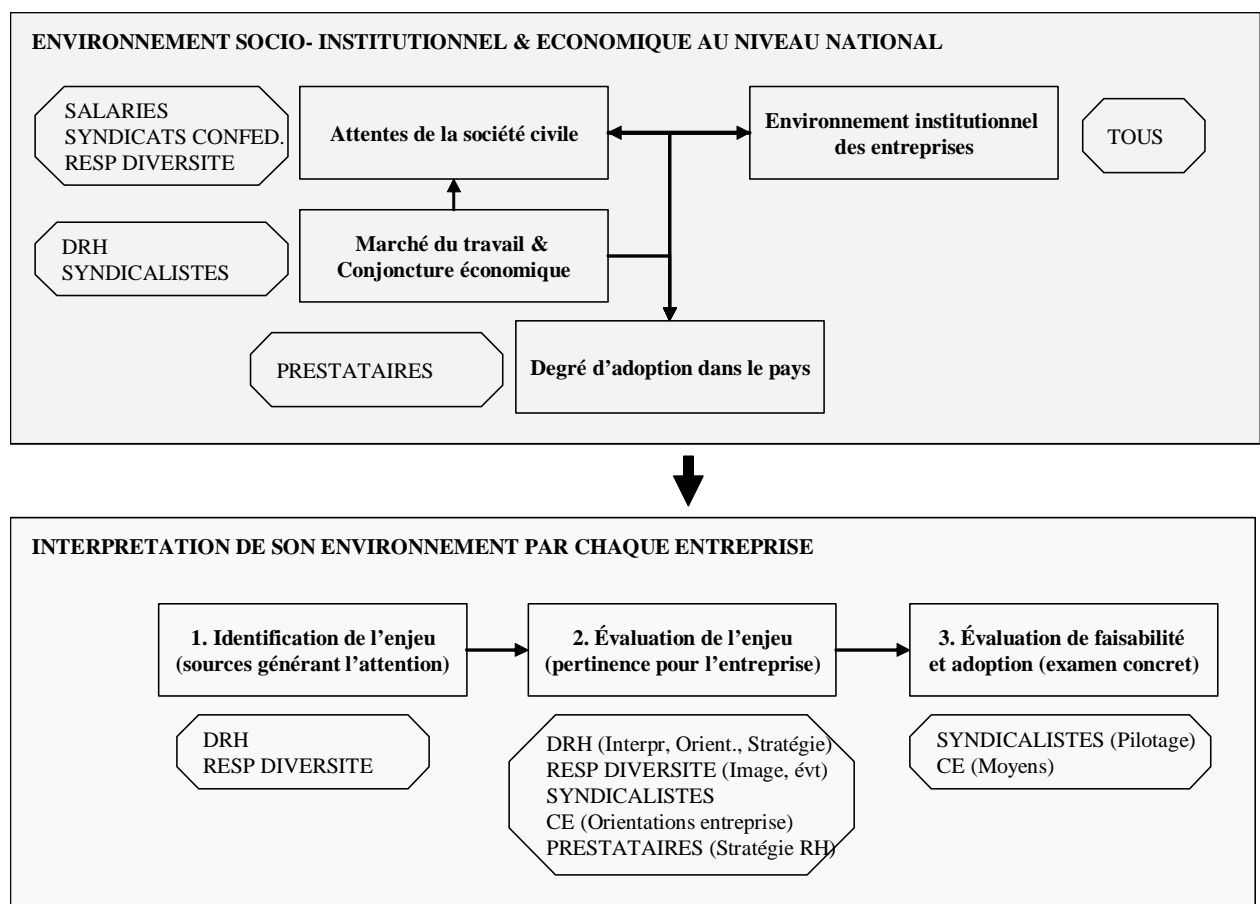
ENVIRONNEMENT SOCIO- INSTITUTIONNEL & ECONOMIQUE AU NIVEAU NATIONAL

SALARIES
SYNDICATS CONFED.
RESP DIVERSITE

Attentes de la société civile

Environnement institutionnel des entreprises

TOUS

DRH
SYNDICALISTES

Marché du travail & Conjoncture économique

PRESTATAIRES

Degré d'adoption dans le pays

INTERPRETATION DE SON ENVIRONNEMENT PAR CHAQUE ENTREPRISE

1. Identification de l'enjeu (sources générant l'attention)

2. Évaluation de l'enjeu (pertinence pour l'entreprise)

3. Évaluation de faisabilité et adoption (examen concret)

DRH
RESP DIVERSITE

DRH (Interpr, Orient., Stratégie)
RESP DIVERSITE (Image, évt)
SYNDICALISTES
CE (Orientations entreprise)
PRESTATAIRES (Stratégie RH)

SYNDICALISTES (Pilotage)
CE (Moyens)